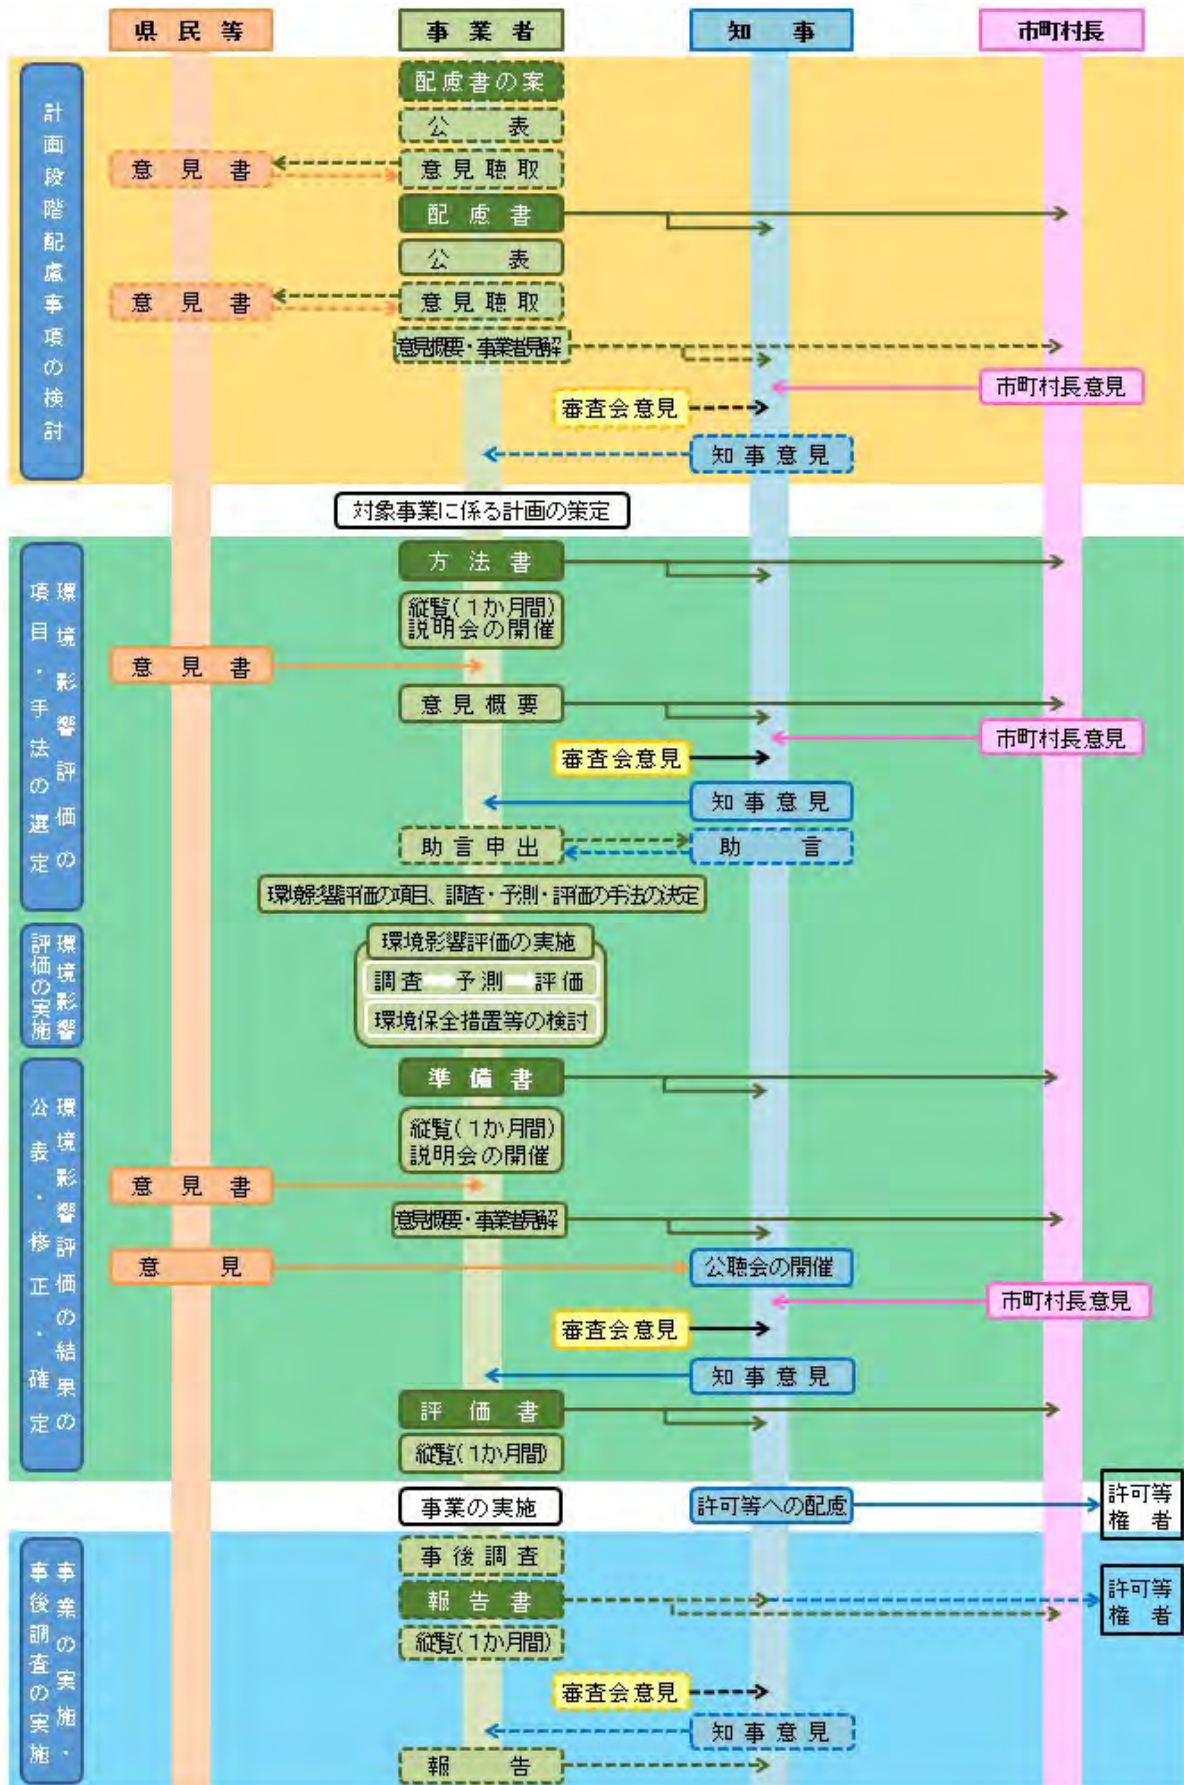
県民等
事業者
知事
市町村長

計画段階配慮事項の検討

配慮書の案
公表
意見書
意見聴取
配慮書
公表
意見書
意見聴取
意見概要・事業者見解
市町村長意見
審査会意見
知事意見

対象事業に係る計画の策定

環境影響評価の項目・手法の選定

方法書
縦覧(1か月間)
説明会の開催
意見書
意見概要
市町村長意見
審査会意見
知事意見
助言申出
助言
環境影響評価の項目、調査・予測・評価の手法の決定

環境影響評価の実施

環境影響評価の実施
調査 予測 評価
環境保全措置等の検討

環境影響評価の結果の公表・修正・確定

準備書
縦覧(1か月間)
説明会の開催
意見書
意見概要・事業者見解
意見
公聴会の開催
市町村長意見
審査会意見
知事意見
評価書
縦覧(1か月間)

事業の実施
許可等への配慮
許可等権者

事業の実施・事後調査の実施

事後調査
報告書
許可等権者
縦覧(1か月間)
審査会意見
知事意見
報告